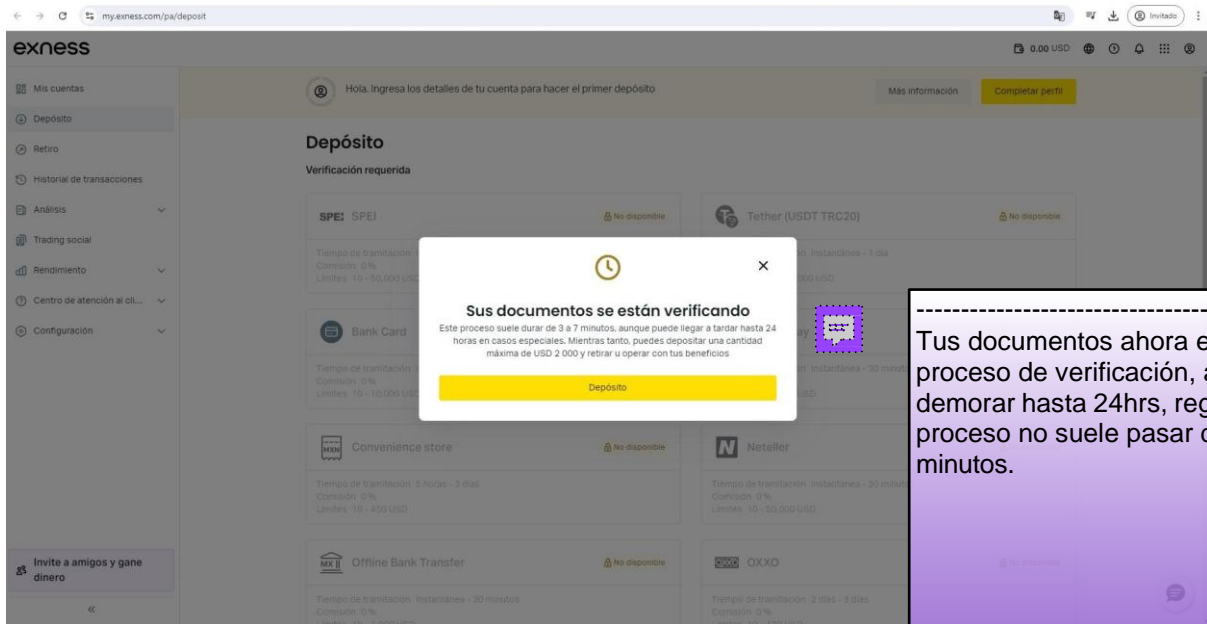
my.exness.com/pa/deposit

Invitado

exness

0.00 USD

Mis cuentas
Depósito
Retiro
Historial de transacciones
Análisis
Trading social
Rendimiento
Centro de atención al cli...
Configuración

Invite a amigos y gane dinero

«

Hola. Ingresa los detalles de tu cuenta para hacer el primer depósito

Más información

Completar perfil

Depósito

Verificación requerida

SPEI SPEI
No disponible
Tiempo de tramitación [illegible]
Comisión 0%
Límites 10 - 50,000 USD

Tether (USDT TRC20)
No disponible
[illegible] instantáneo - 1 día
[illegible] 000 USD

Bank Card
Tiempo de tramitación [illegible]
Comisión 0%
Límites 10 - 10,000 USD

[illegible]ay
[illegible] instantánea - 30 minutos
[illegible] USD

Convenience store
No disponible
Tiempo de tramitación 5 horas - 3 días
Comisión 0%
Límites 10 - 400 USD

Neteller
Tiempo de tramitación instantánea - 30 minutos
Comisión 0%
Límites 10 - 50,000 USD

Offline Bank Transfer
No disponible
Tiempo de tramitación instantánea - 30 minutos
Comisión 0%
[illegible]

OXXO OXXO
Tiempo de tramitación 2 días - 3 días
Comisión 0%
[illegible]

Sus documentos se están verificando

Este proceso suele durar de 3 a 7 minutos, aunque puede llegar a tardar hasta 24 horas en casos especiales. Mientras tanto, puedes depositar una cantidad máxima de USD 2 000 y retirar u operar con tus beneficios

Depósito

---------------------------------
Tus documentos ahora e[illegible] proceso de verificación, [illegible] demorar hasta 24hrs, reg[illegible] proceso no suele pasar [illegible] minutos.